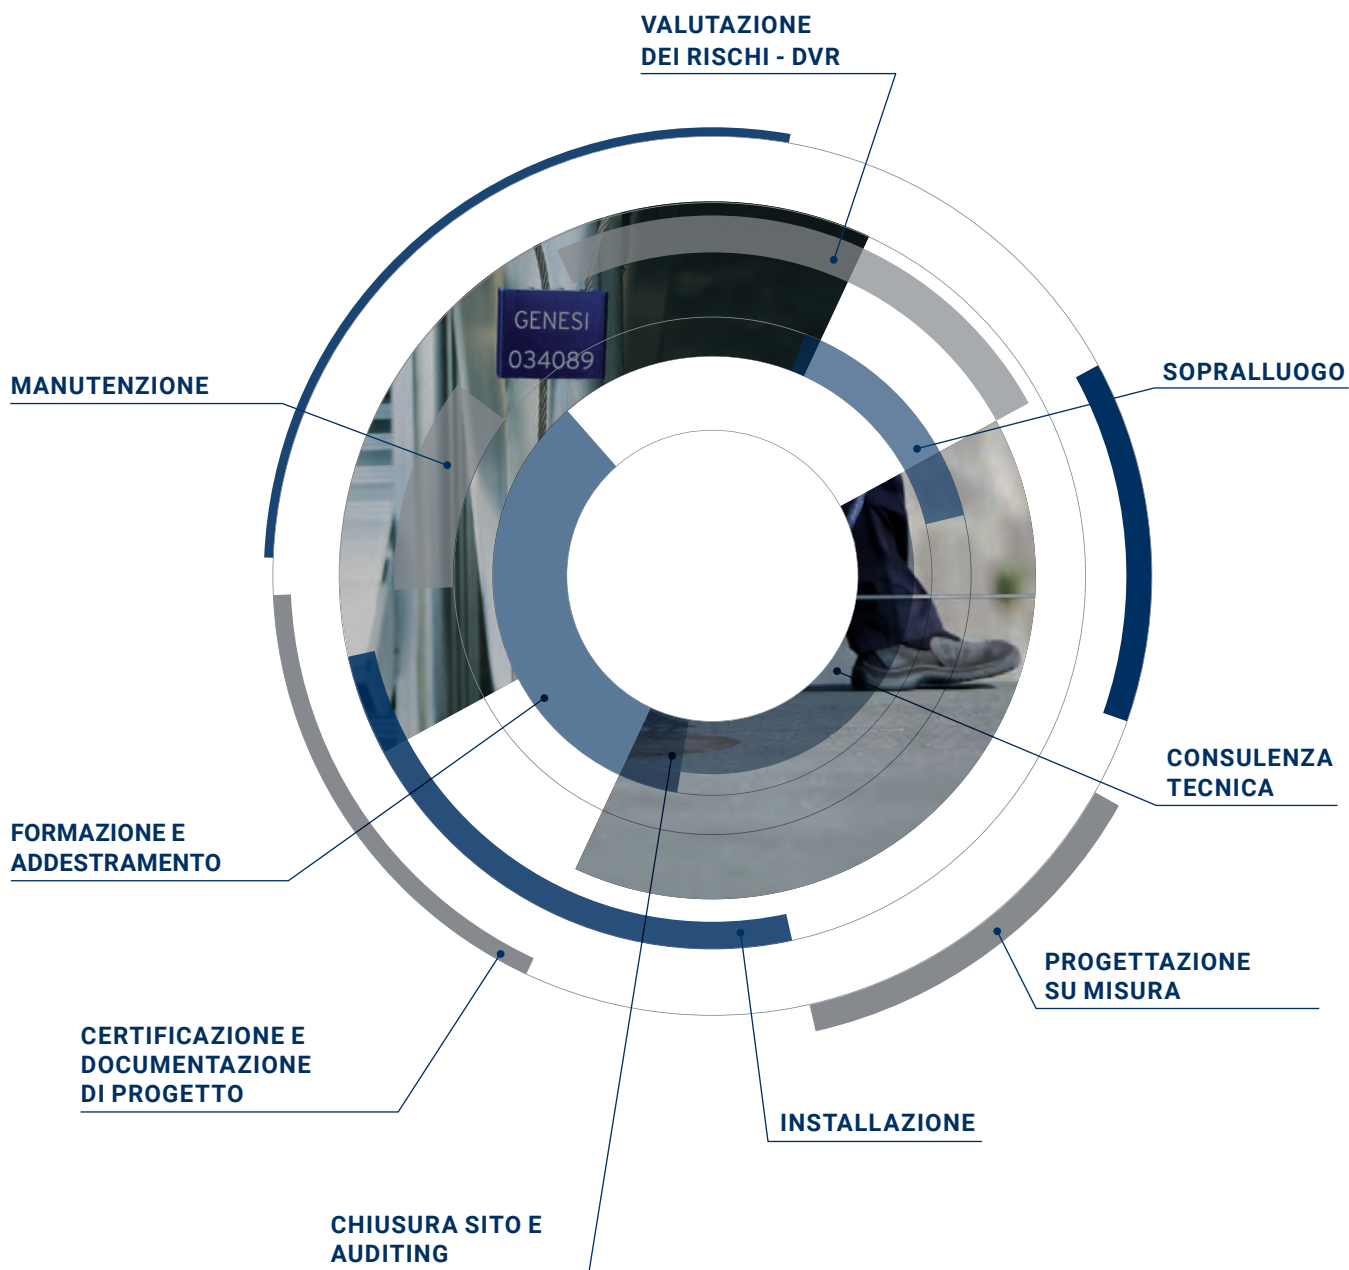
VALUTAZIONE DEI RISCHI - DVR

GENESI
034089

MANUTENZIONE

SOPRALLUOGO

CONSULENZA TECNICA

FORMAZIONE E ADDESTRAMENTO

PROGETTAZIONE SU MISURA

CERTIFICAZIONE E DOCUMENTAZIONE DI PROGETTO

INSTALLAZIONE

CHIUSURA SITO E AUDITING